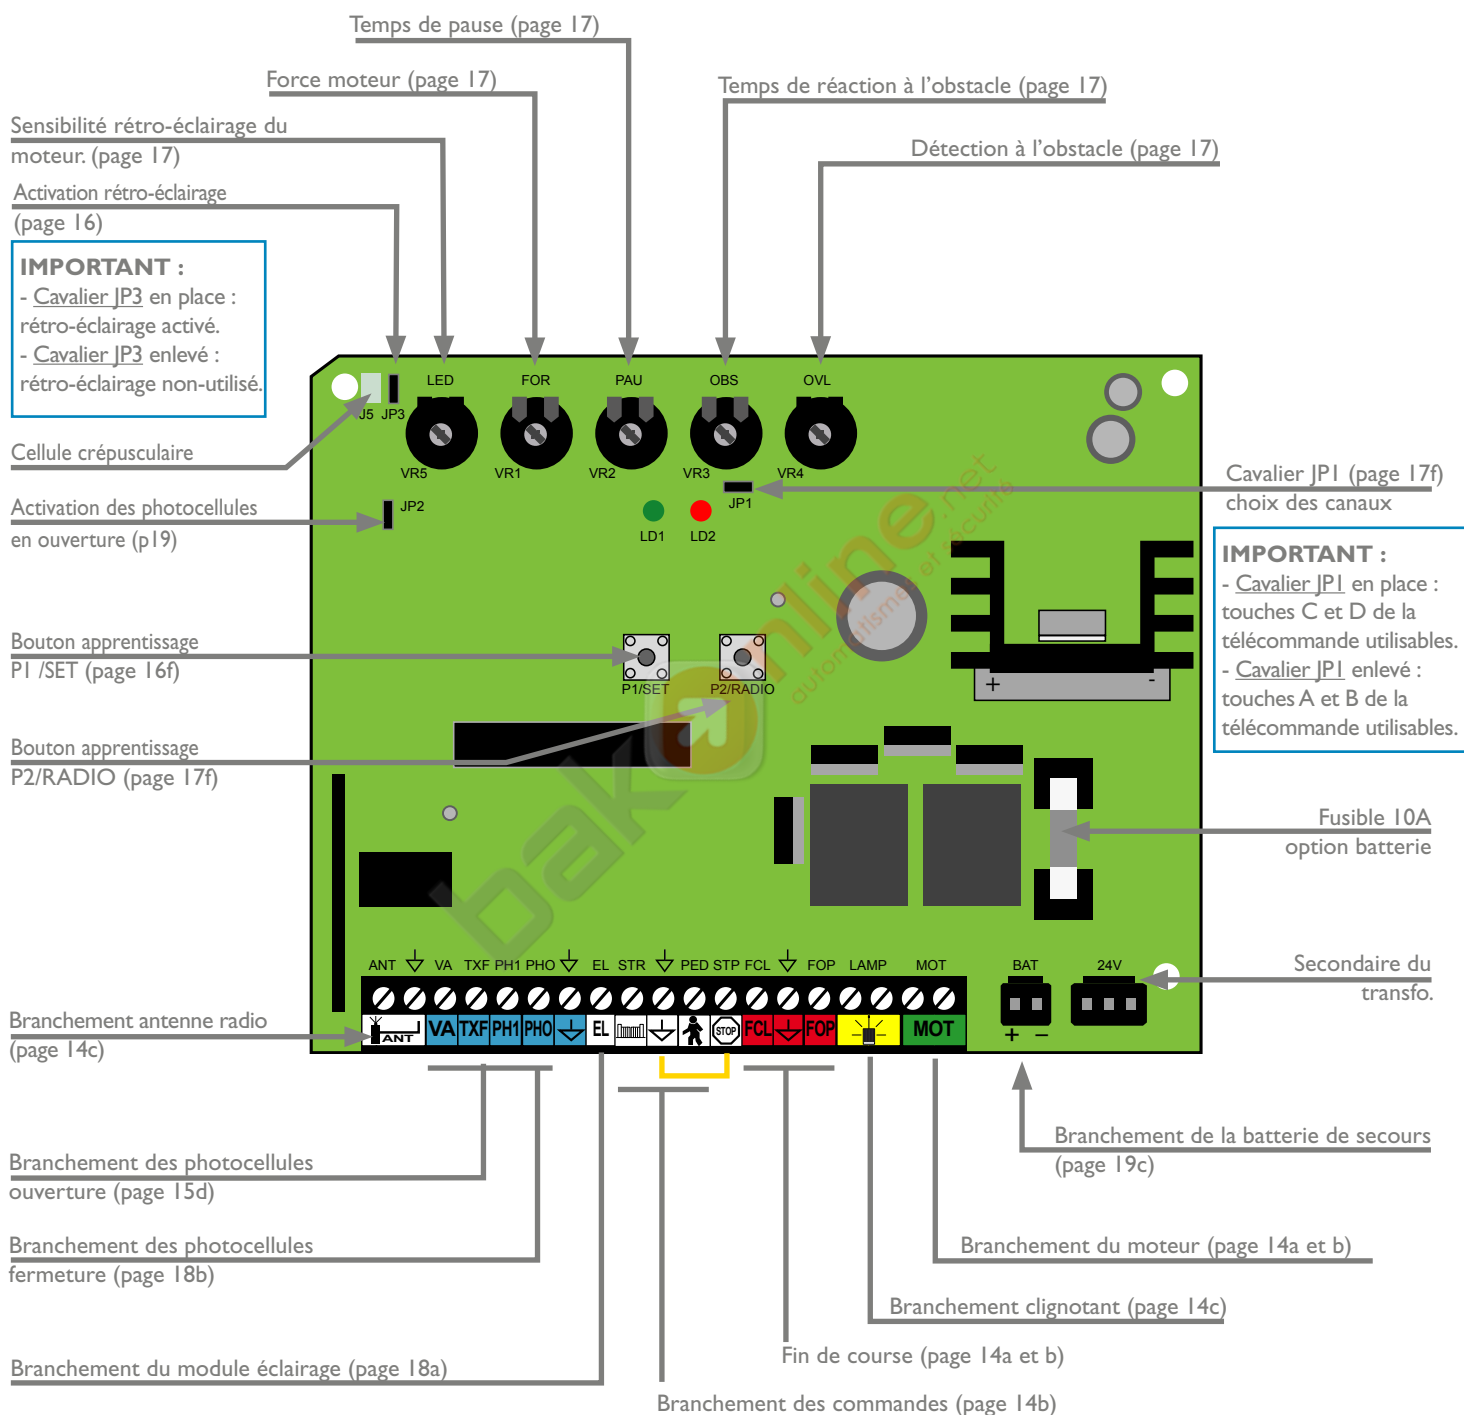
Temps de pause (page 17)

Force moteur (page 17)

Temps de réaction à l'obstacle (page 17)

Sensibilité rétro-éclairage du moteur. (page 17)

Détection à l'obstacle (page 17)

Activation rétro-éclairage (page 16)

IMPORTANT :
- Cavalier JP3 en place : rétro-éclairage activé.
- Cavalier JP3 enlevé : rétro-éclairage non-utilisé.

J5 JP3 LED FOR PAU OBS OVL

VR5 VR1 VR2 VR3 VR4

Cellule crépusculaire

Cavalier JP1 (page 17f) choix des canaux

JP1

Activation des photocellules en ouverture (p19)

JP2

LD1 LD2

IMPORTANT :
- Cavalier JP1 en place : touches C et D de la télécommande utilisables.
- Cavalier JP1 enlevé : touches A et B de la télécommande utilisables.

Bouton apprentissage P1 /SET (page 16f)

P1/SET P2/RADIO

Bouton apprentissage P2/RADIO (page 17f)

+ -

Fusible 10A option batterie

ANT VA TXF PH1 PHO EL STR PED STP FCL FOP LAMP MOT BAT 24V

Secondaire du transfo.

ANT VA TXF PH1 PHO EL STOP FCL FOP MOT

+ −

Branchement antenne radio (page 14c)

Branchement de la batterie de secours (page 19c)

Branchement des photocellules ouverture (page 15d)

Branchement des photocellules fermeture (page 18b)

Branchement du moteur (page 14a et b)

Branchement clignotant (page 14c)

Fin de course (page 14a et b)

Branchement du module éclairage (page 18a)

Branchement des commandes (page 14b)